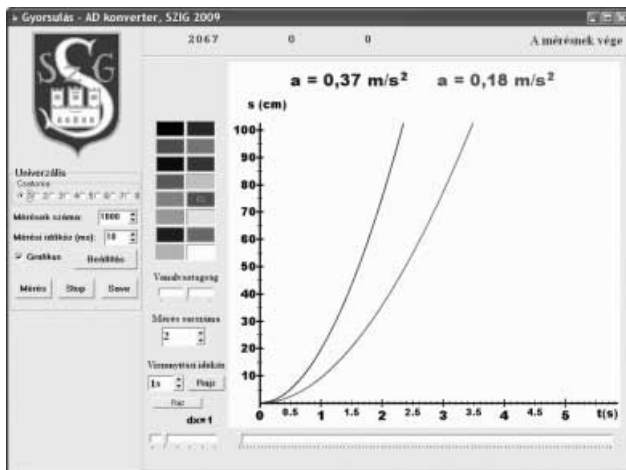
Gyorsulás - AD konverter, SZIG 2009

2067 0 0 A mérésnek vége

SZG

Univerzális
Csatorna
0 1 2 3 4 5 6 7 8

Mérések száma: 1000
Mérési időköz (ms): 10
Grafikus Beállítás

Mérés Stop Szerv

Vonalvastagság

Mérés sorszáma
2

Viszonyítási időköz
1s Rajz
Rac

dx=1

a = 0,37 m/s²   a = 0,18 m/s²

s (cm)
100
90
80
70
60
50
40
30
20
10
0 0.5 1 1.5 2 2.5 3 3.5 4 4.5 5 t(s)